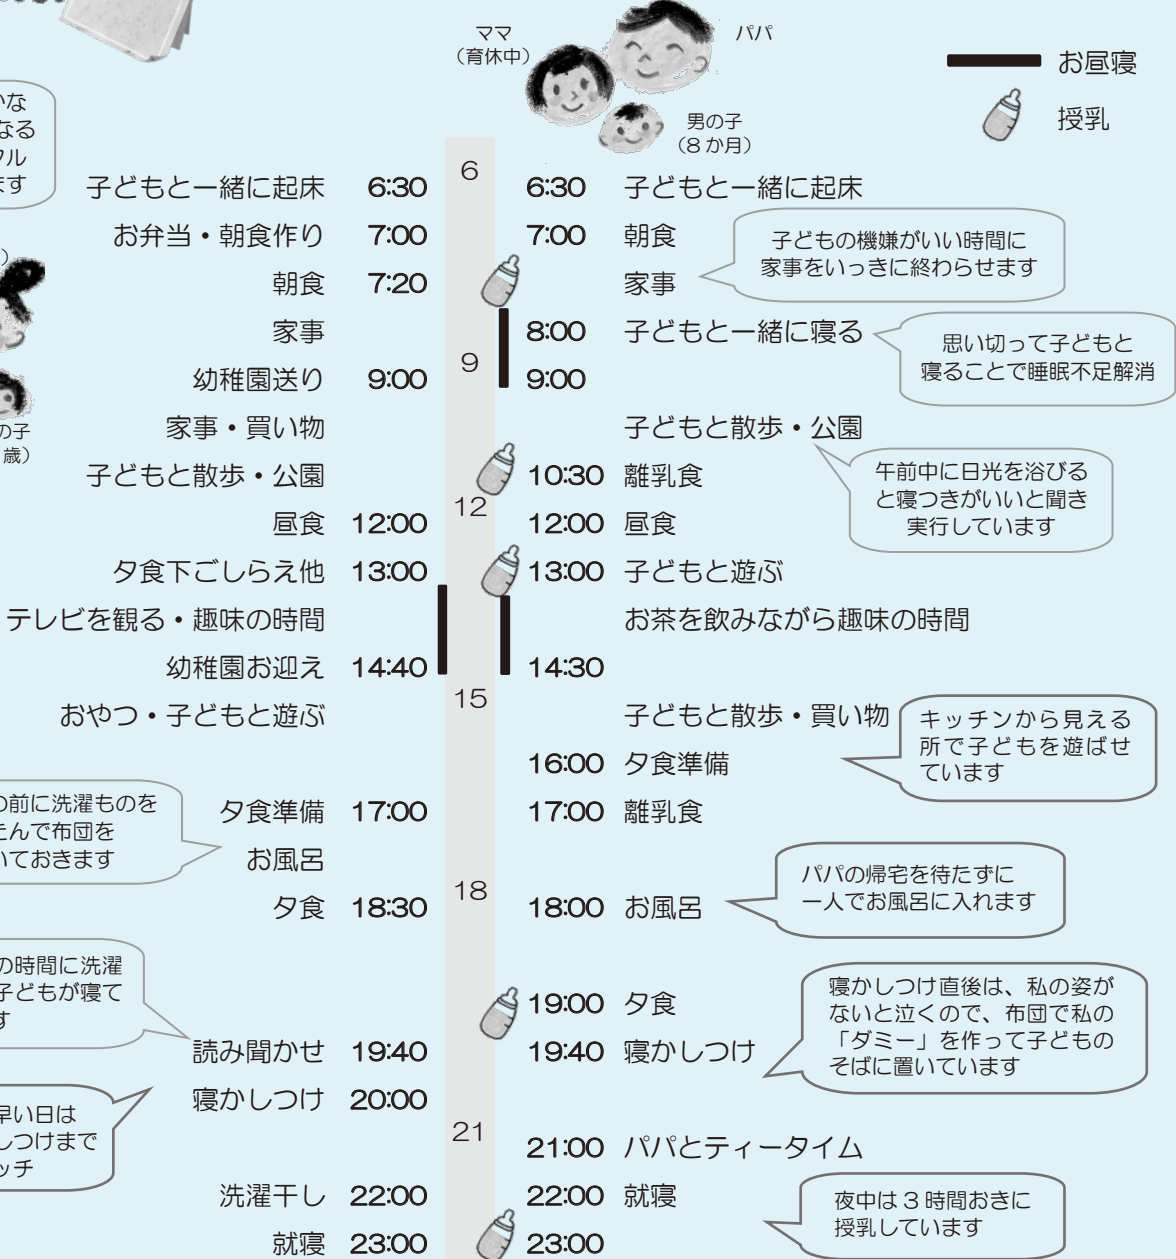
ママ
（育休中）
パパ
男の子
（8 か月）
お昼寝
授乳

いな
なる
クル
ます

の子
歳）

子どもと一緒に起床 6:30
お弁当・朝食作り 7:00
朝食 7:20
家事
幼稚園送り 9:00
家事・買い物
子どもと散歩・公園
昼食 12:00
夕食下ごしらえ他 13:00
テレビを観る・趣味の時間
幼稚園お迎え 14:40
おやつ・子どもと遊ぶ
夕食準備 17:00
お風呂
夕食 18:30
読み聞かせ 19:40
寝かしつけ 20:00
洗濯干し 22:00
就寝 23:00

の前に洗濯ものを
たんで布団を
いておきます

の時間に洗濯
子どもが寝て
す

早い日は
しつけまで
ッチ

6
9
12
15
18
21

6:30 子どもと一緒に起床
7:00 朝食
家事
8:00 子どもと一緒に寝る
9:00
子どもと散歩・公園
10:30 離乳食
12:00 昼食
13:00 子どもと遊ぶ
お茶を飲みながら趣味の時間
14:30
子どもと散歩・買い物
16:00 夕食準備
17:00 離乳食
18:00 お風呂
19:00 夕食
19:40 寝かしつけ
21:00 パパとティータイム
22:00 就寝
23:00

子どもの機嫌がいい時間に家事をいっきに終わらせます

思い切って子どもと寝ることで睡眠不足解消

午前中に日光を浴びると寝つきがいいと聞き実行しています

キッチンから見える所で子どもを遊ばせています

パパの帰宅を待たずに一人でお風呂に入れます

寝かしつけ直後は、私の姿がないと泣くので、布団で私の「ダミー」を作って子どものそばに置いています

夜中は 3 時間おきに授乳しています